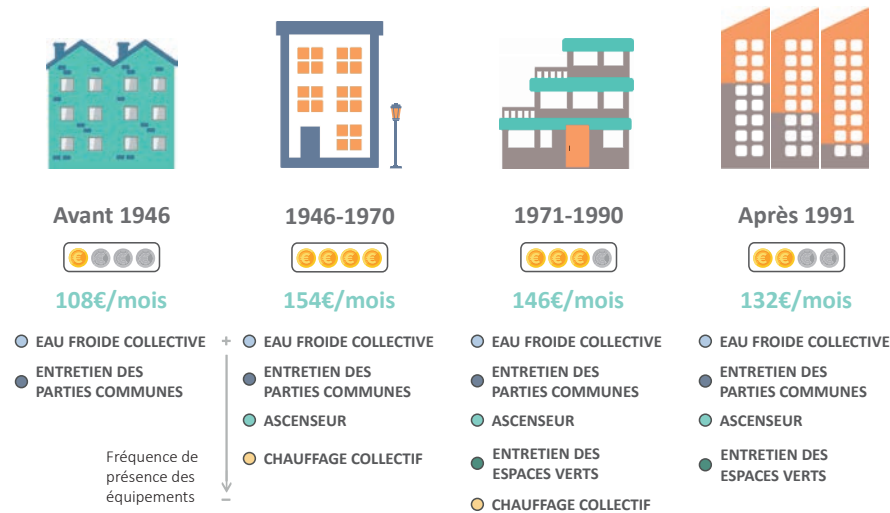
Avant 1946

108€/mois

EAU FROIDE COLLECTIVE

ENTRETIEN DES PARTIES COMMUNES

+

Fréquence de présence des équipements

−

1946-1970

154€/mois

EAU FROIDE COLLECTIVE

ENTRETIEN DES PARTIES COMMUNES

ASCENSEUR

CHAUFFAGE COLLECTIF

1971-1990

146€/mois

EAU FROIDE COLLECTIVE

ENTRETIEN DES PARTIES COMMUNES

ASCENSEUR

ENTRETIEN DES ESPACES VERTS

CHAUFFAGE COLLECTIF

Après 1991

132€/mois

EAU FROIDE COLLECTIVE

ENTRETIEN DES PARTIES COMMUNES

ASCENSEUR

ENTRETIEN DES ESPACES VERTS